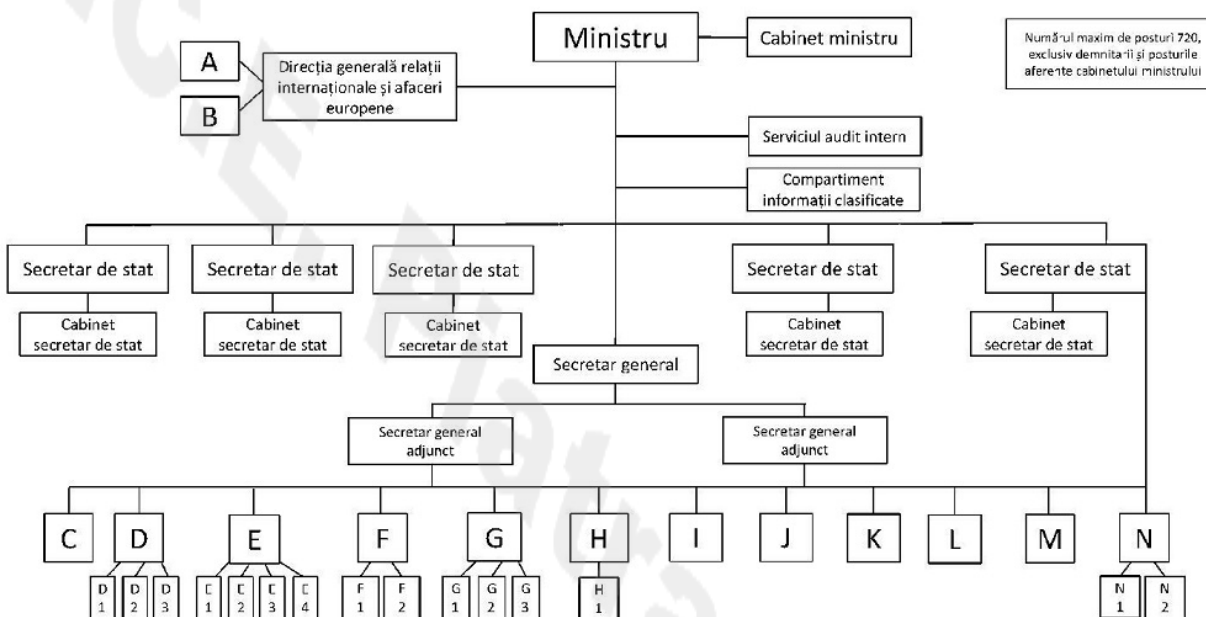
Ministru

Cabinet ministru

Numărul maxim de posturi 720, exclusiv demnitarii și posturile aferente cabinetului ministrului

A

B

Direcția generală relații internaționale și afaceri europene

Serviciul audit intern

Compartiment informații clasificate

Secretar de stat

Cabinet secretar de stat

Secretar de stat

Cabinet secretar de stat

Secretar de stat

Cabinet secretar de stat

Secretar de stat

Cabinet secretar de stat

Secretar de stat

Cabinet secretar de stat

Secretar general

Secretar general adjunct

Secretar general adjunct

C

D

D 1

D 2

D 3

E

E 1

E 2

E 3

E 4

F

F 1

F 2

G

G 1

G 2

G 3

H

H 1

I

J

K

L

M

N

N 1

N 2